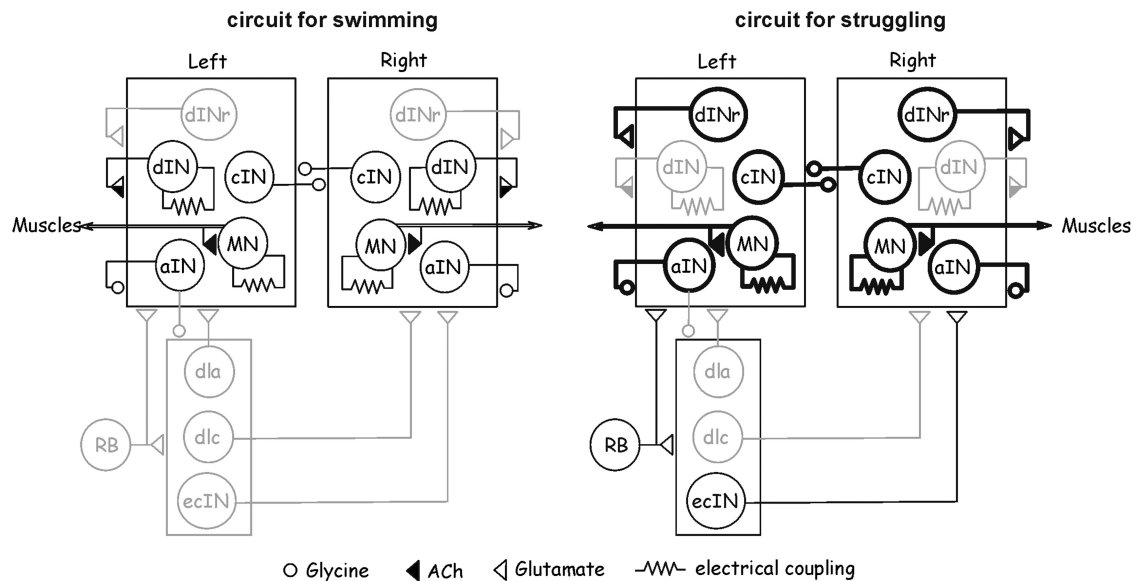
circuit for swimming

Left

Right

dINr

dIN

cIN

cIN

dINr

dIN

Muscles

MN

MN

aIN

aIN

dla

RB

dlc

ecIN

circuit for struggling

Left

Right

dINr

dIN

cIN

cIN

dINr

dIN

MN

MN

Muscles

aIN

aIN

dla

RB

dlc

ecIN

○ Glycine ◀ ACh ◁ Glutamate —/\/\/\/— electrical coupling